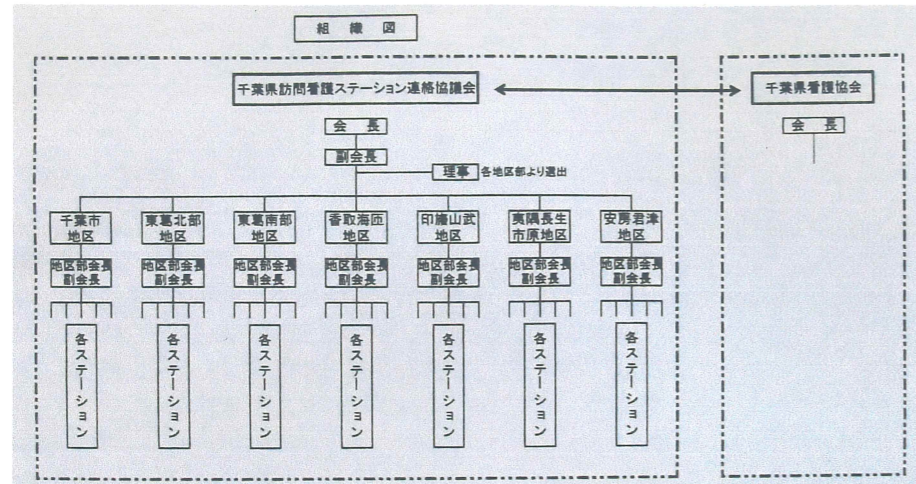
組　織　図

千葉県訪問看護ステーション連絡協議会

会　長

副会長

理事　各地区部より選出

千葉市地区

東葛北部地区

東葛南部地区

香取海匝地区

印旛山武地区

夷隅長生市原地区

安房君津地区

地区部会長
副会長

地区部会長
副会長

地区部会長
副会長

地区部会長
副会長

地区部会長
副会長

地区部会長
副会長

地区部会長
副会長

各ステーション

各ステーション

各ステーション

各ステーション

各ステーション

各ステーション

各ステーション

千葉県看護協会

会　長